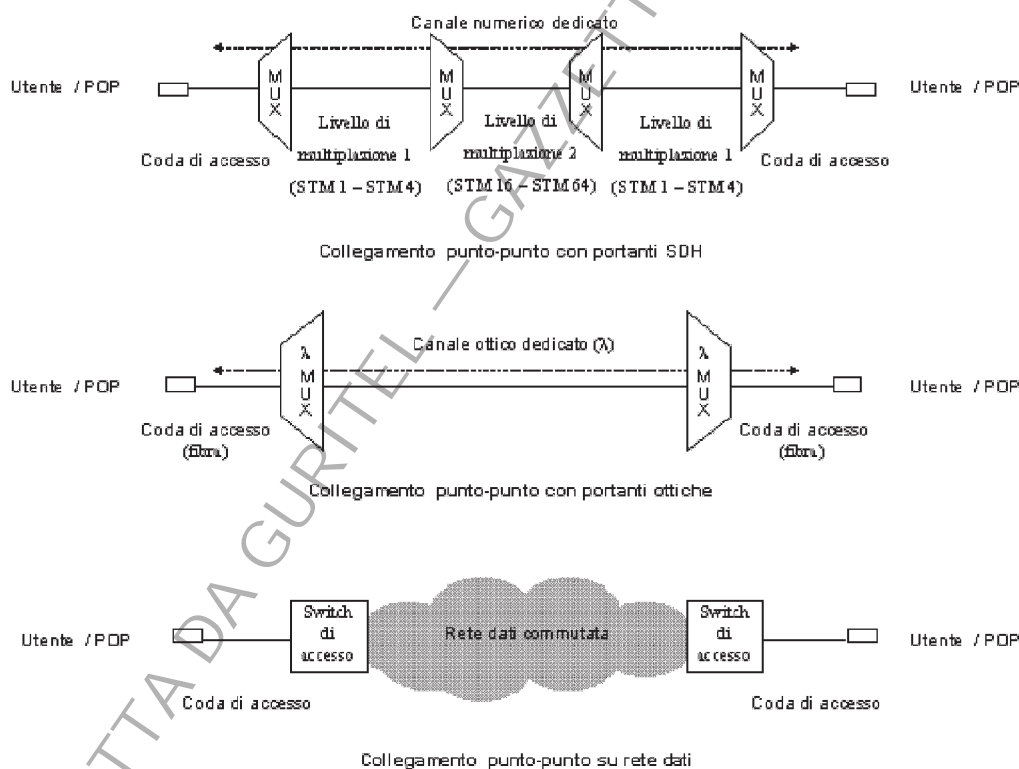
Canale numerico dedicato

Utente / POP

M U X

M U X

M U X

M U X

Utente / POP

Livello di multiplazione 1 (STM 1 – STM 4)

Livello di multiplazione 2 (STM 16 – STM 64)

Livello di multiplazione 1 (STM 1 – STM 4)

Coda di accesso

Coda di accesso

Collegamento punto-punto con portanti SDH

Canale ottico dedicato (λ)

Utente / POP

λ M U X

λ M U X

Utente / POP

Coda di accesso (fibra)

Coda di accesso (fibra)

Collegamento punto-punto con portanti ottiche

Utente / POP

Switch di accesso

Rete dati commutata

Switch di accesso

Utente / POP

Coda di accesso

Coda di accesso

Collegamento punto-punto su rete dati

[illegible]TTA DA GURITEL – GAZZETT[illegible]